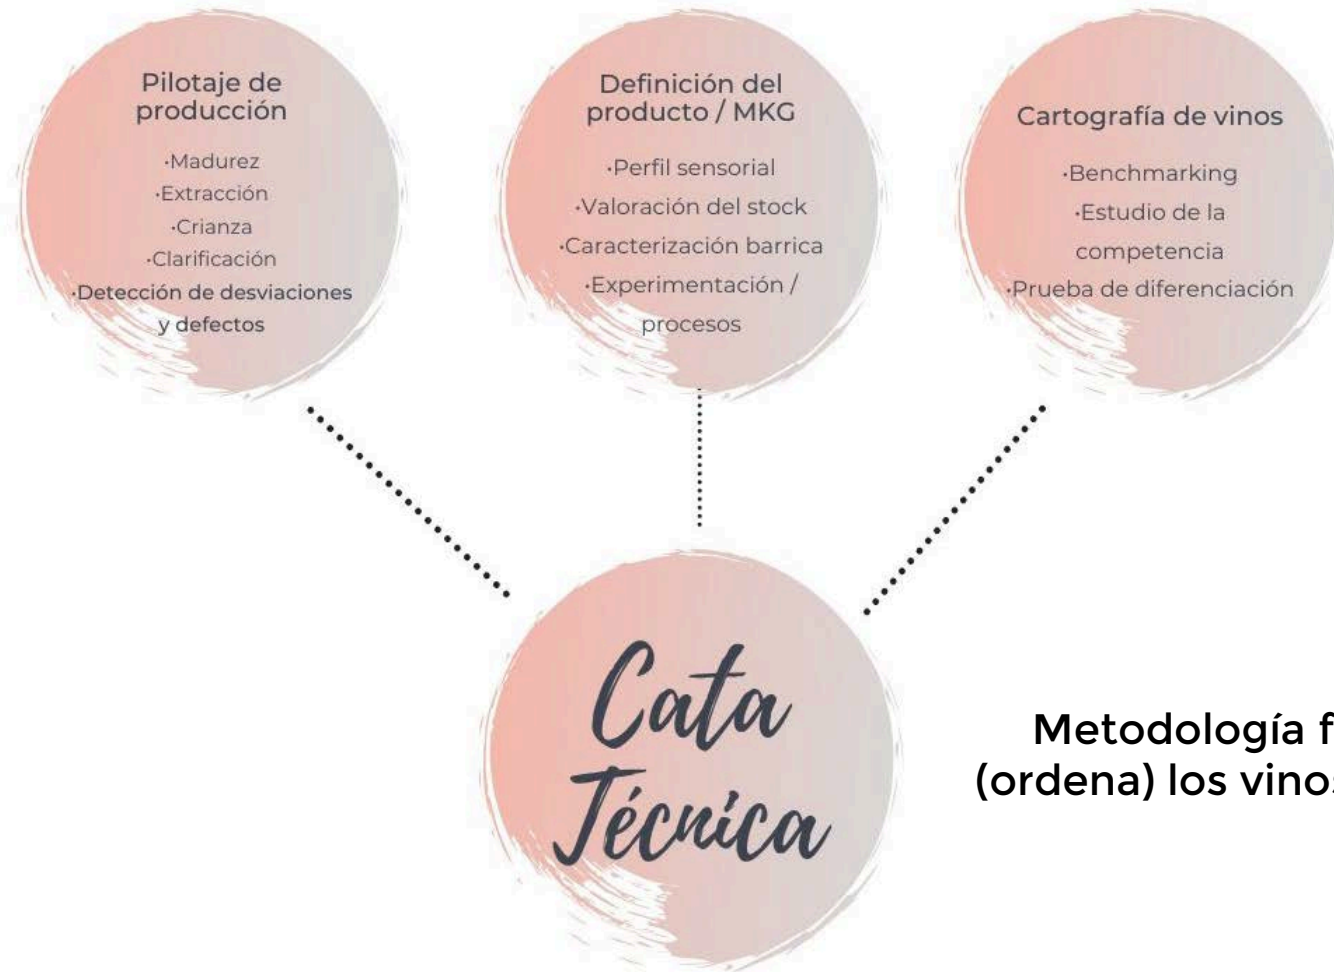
Pilotaje de producción

·Madurez
·Extracción
·Crianza
·Clarificación
·Detección de desviaciones y defectos

Definición del producto / MKG

·Perfil sensorial
·Valoración del stock
·Caracterización barrica
·Experimentación / procesos

Cartografía de vinos

·Benchmarking
·Estudio de la competencia
·Prueba de diferenciación

Cata Técnica

Metodología f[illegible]
(ordena) los vinos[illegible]